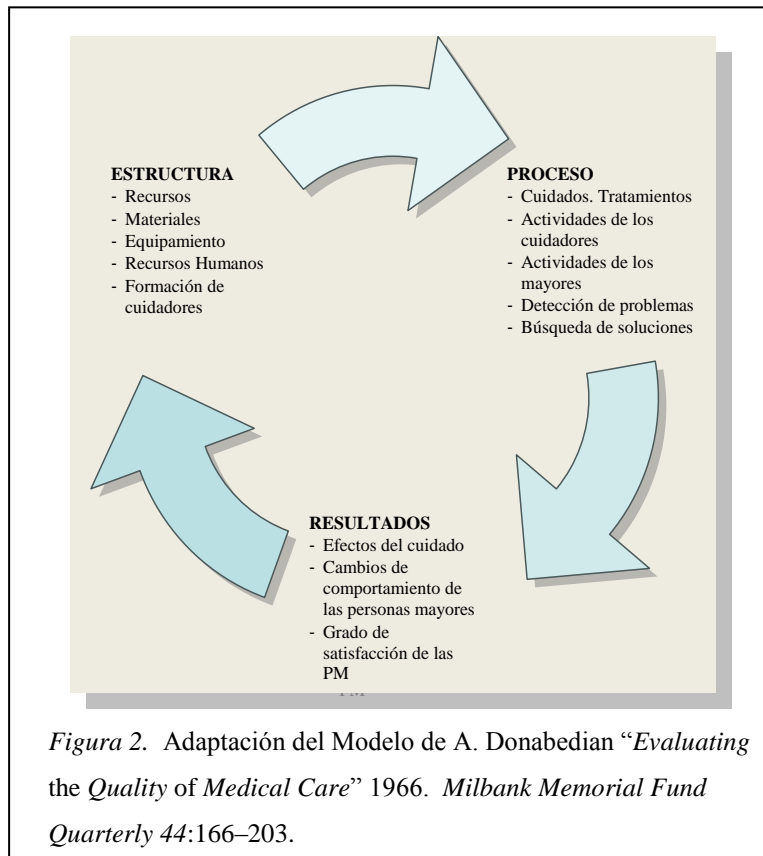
ESTRUCTURA
- Recursos
- Materiales
- Equipamiento
- Recursos Humanos
- Formación de cuidadores

PROCESO
- Cuidados. Tratamientos
- Actividades de los cuidadores
- Actividades de los mayores
- Detección de problemas
- Búsqueda de soluciones

RESULTADOS
- Efectos del cuidado
- Cambios de comportamiento de las personas mayores
- Grado de satisfacción de las PM

Figura 2. Adaptación del Modelo de A. Donabedian "Evaluating the Quality of Medical Care" 1966. Milbank Memorial Fund Quarterly 44:166–203.